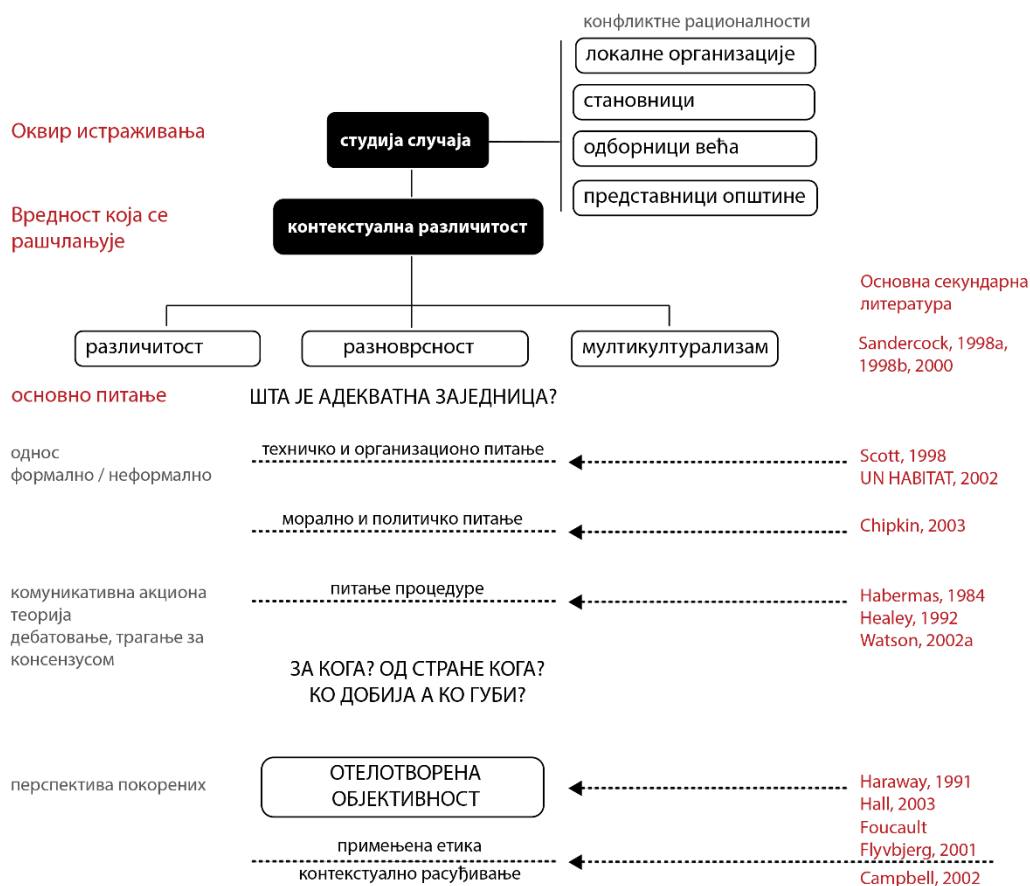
конфликтне рационалности

локалне организације

становници

одборници већа

представници општине

Оквир истраживања

студија случаја

Вредност која се рашчлањује

контекстуална различитост

Основна секундарна литература

различитост

разноврсност

мултикултурализам

Sandercock, 1998a, 1998b, 2000

основно питање

ШТА ЈЕ АДЕКВАТНА ЗАЈЕДНИЦА?

однос формално / неформално

техничко и организационо питање

Scott, 1998
UN HABITAT, 2002

морално и политичко питање

Chipkin, 2003

комуникативна акциона теорија
дебатовање, трагање за консензусом

питање процедуре

Habermas, 1984
Healey, 1992
Watson, 2002a

ЗА КОГА? ОД СТРАНЕ КОГА?
КО ДОБИЈА А КО ГУБИ?

перспектива покорених

ОТЕЛОТВОРЕНА ОБЈЕКТИВНОСТ

Haraway, 1991
Hall, 2003
Foucault
Flyvbjerg, 2001
Campbell, 2002

примењена етика

контекстуално расуђивање